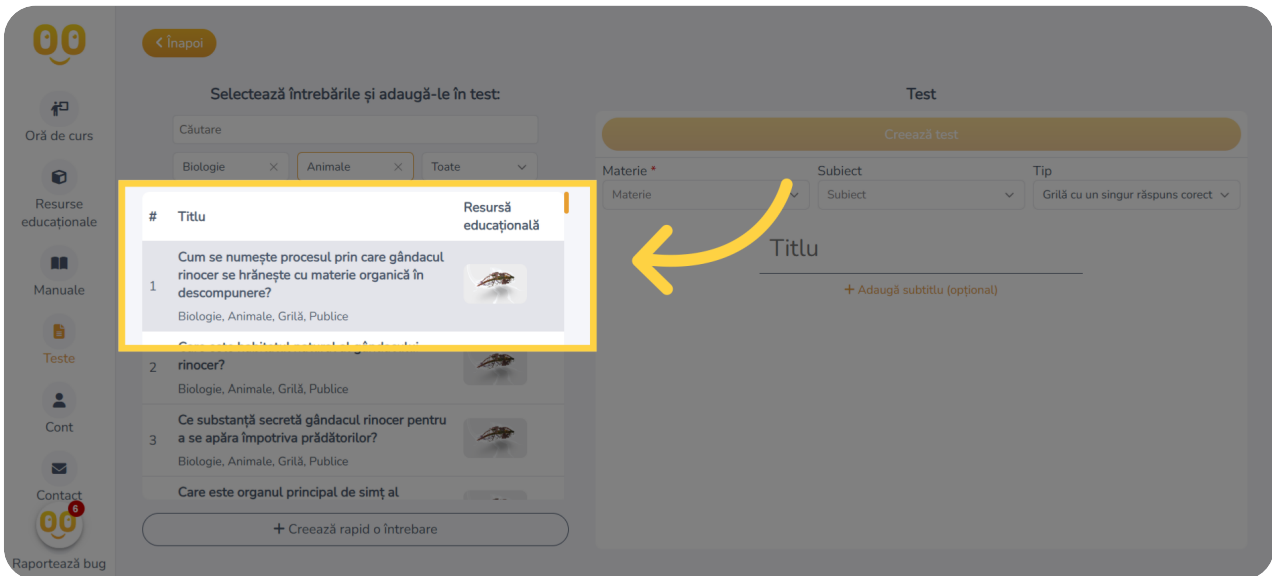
Înapoi

Oră de curs

Resurse educaționale

Manuale

Teste

Cont

Contact

6

Raportează bug

Selectează întrebările și adaugă-le în test:

Căutare

Biologie

Animale

Toate

| # | Titlu | Resursă educațională |
|---|---|---|
| 1 | Cum se numește procesul prin care gândacul rinocer se hrănește cu materie organică în descompunere? Biologie, Animale, Grilă, Publice | |
| 2 | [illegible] rinocer? Biologie, Animale, Grilă, Publice | |
| 3 | Ce substanță secretă gândacul rinocer pentru a se apăra împotriva prădătorilor? Biologie, Animale, Grilă, Publice | |
| | Care este organul principal de simț al | |

+ Creează rapid o întrebare

Test

Creează test

Materie *

Materie

Subiect

Subiect

Tip

Grilă cu un singur răspuns corect

Titlu

+ Adaugă subtitlu (opțional)